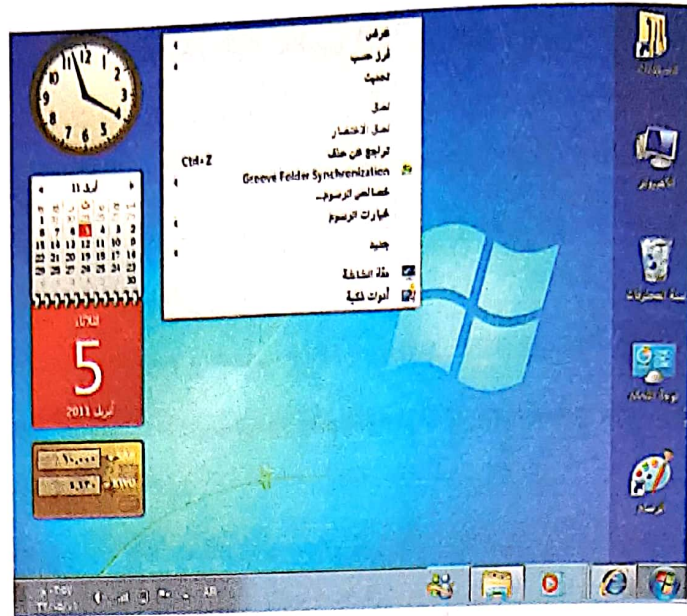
عرض
فرز حسب
تحديث

لصق
لصق الاختصار
تراجع عن حذف Ctrl+Z
Groove Folder Synchronization
خصائص الرسومات...
خيارات الرسومات

جديد

دقة الشاشة
أدوات ذكية

أبريل 11
الثلاثاء
5
أبريل 2011

الكمبيوتر
سلة المحذوفات
لوحة التحكم
الرسام